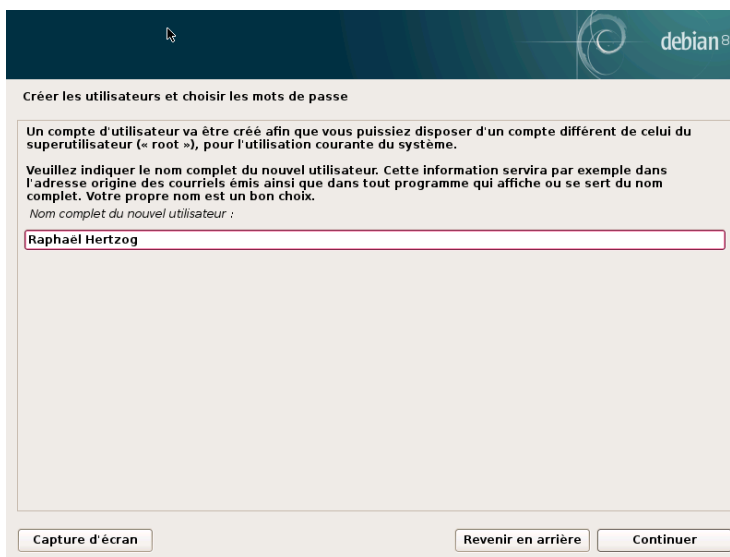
debian 8

Créer les utilisateurs et choisir les mots de passe

Un compte d'utilisateur va être créé afin que vous puissiez disposer d'un compte différent de celui du superutilisateur (« root »), pour l'utilisation courante du système.

Veuillez indiquer le nom complet du nouvel utilisateur. Cette information servira par exemple dans l'adresse origine des courriels émis ainsi que dans tout programme qui affiche ou se sert du nom complet. Votre propre nom est un bon choix.

Nom complet du nouvel utilisateur :

Raphaël Hertzog

Capture d'écran

Revenir en arrière

Continuer